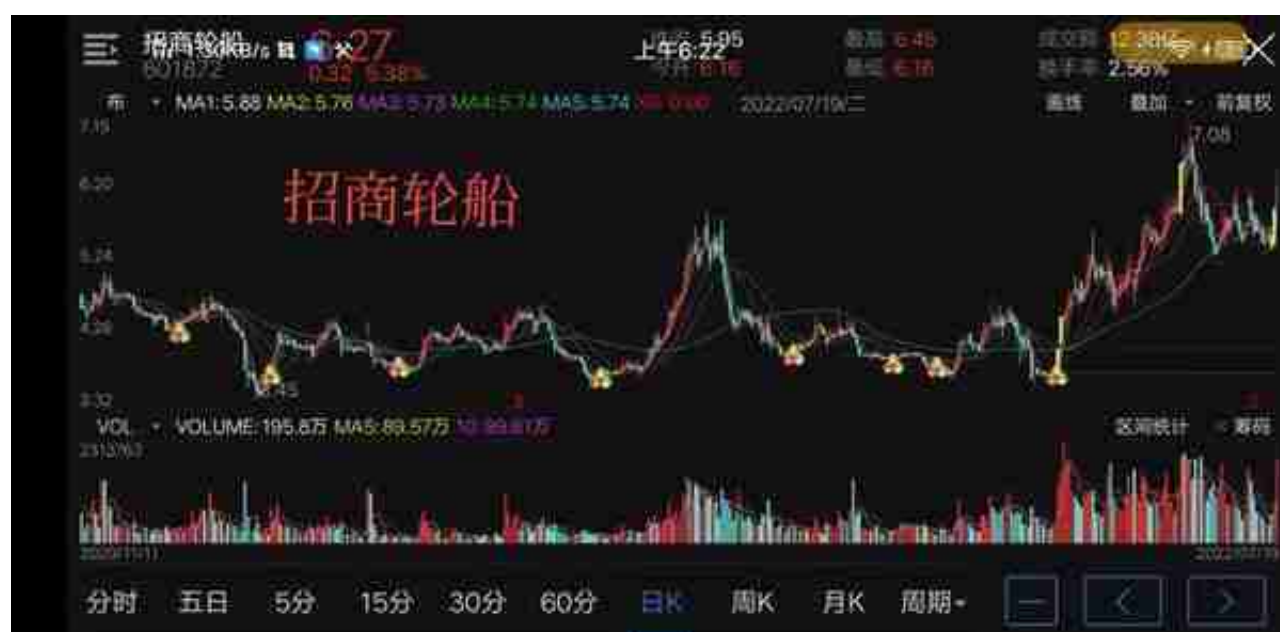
招商轮船 6.27
601872 0.32 5.38%
上午6:22
5.95
6.16
6.45
6.18
2.56%
MA1:5.88 MA2:5.76 MA3:5.73 MA4:5.74 MA5:5.74
2022/07/19/二
画线 叠加 前复权
7.15
7.08
6.20
招商轮船
5.24
4.28
3.45
3.32
VOL VOLUME:195.8万 MA5:89.57万
区间统计 筹码
2020/11/11
2022/07/19
分时 五日 5分 15分 30分 60分 日K 周K 月K 周期